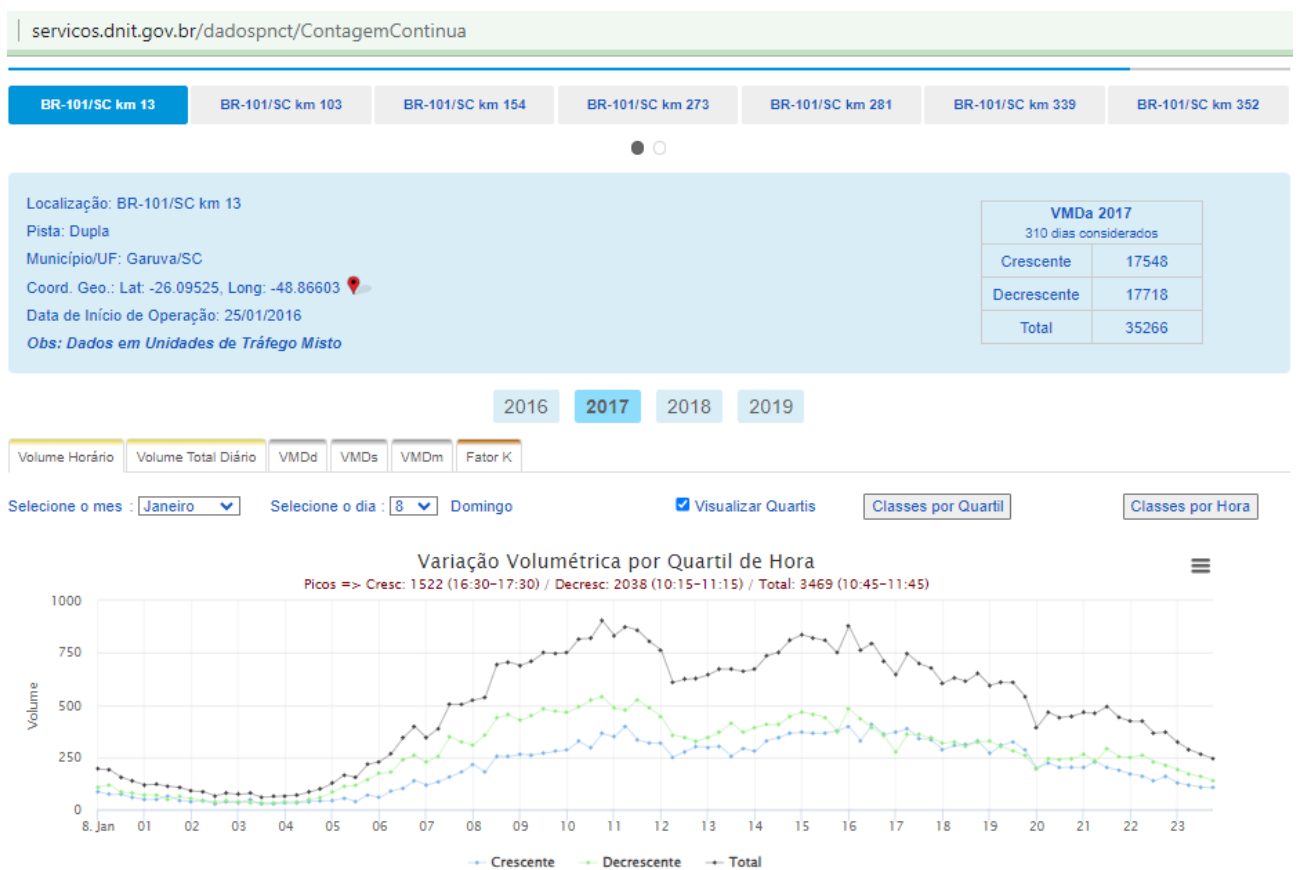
servicos.dnit.gov.br/dadospnct/ContagemContinua

BR-101/SC km 13
BR-101/SC km 103
BR-101/SC km 154
BR-101/SC km 273
BR-101/SC km 281
BR-101/SC km 339
BR-101/SC km 352

Localização: BR-101/SC km 13
Pista: Dupla
Município/UF: Garuva/SC
Coord. Geo.: Lat: -26.09525, Long: -48.86603
Data de Início de Operação: 25/01/2016
Obs: Dados em Unidades de Tráfego Misto

| VMDa 2017 310 dias considerados | |
|---|---|
| Crescente | 17548 |
| Decrescente | 17718 |
| Total | 35266 |

2016 2017 2018 2019

Volume Horário | Volume Total Diário | VMDd | VMDs | VMDm | Fator K

Selecione o mes : Janeiro Selecione o dia : 8 Domingo Visualizar Quartis Classes por Quartil Classes por Hora

Variação Volumétrica por Quartil de Hora
Picos => Cresc: 1522 (16:30-17:30) / Decresc: 2038 (10:15-11:15) / Total: 3469 (10:45-11:45)

1000
750
500
250
0
Volume

8. Jan 01 02 03 04 05 06 07 08 09 10 11 12 13 14 15 16 17 18 19 20 21 22 23

Crescente Decrescente Total